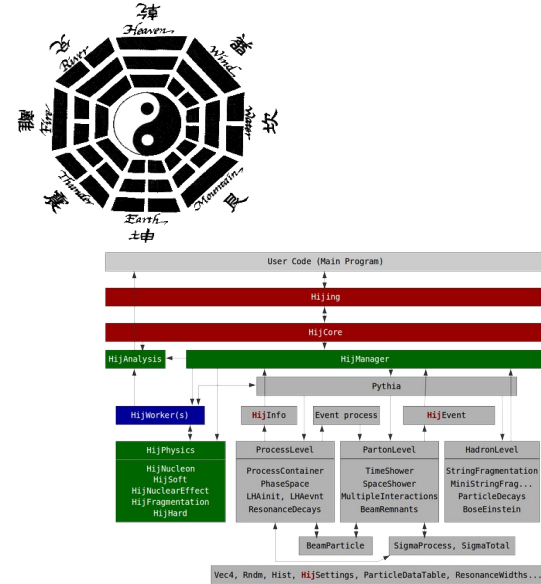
乾 Heaven
Wind 巽
River 兌
Fire 離
Water 坎
Thunder 震
Mountain 艮
Earth 坤

User Code (Main Program)
Hijing
HijCore
HijAnalysis
HijManager
Pythia
HijWorker(s)
HijInfo
Event process
HijEvent
HijPhysics
HijNucleon
HijSoft
HijNuclearEffect
HijFragmentation
HijHard
ProcessLevel
ProcessContainer
PhaseSpace
LHAinit, LHAevnt
ResonanceDecays
PartonLevel
TimeShower
SpaceShower
MultipleInteractions
BeamRemnants
HadronLevel
StringFragmentation
MiniStringFrag...
ParticleDecays
BoseEinstein
BeamParticle
SigmaProcess, SigmaTotal
Vec4, Rndm, Hist, HijSettings, ParticleDataTable, ResonanceWidths...